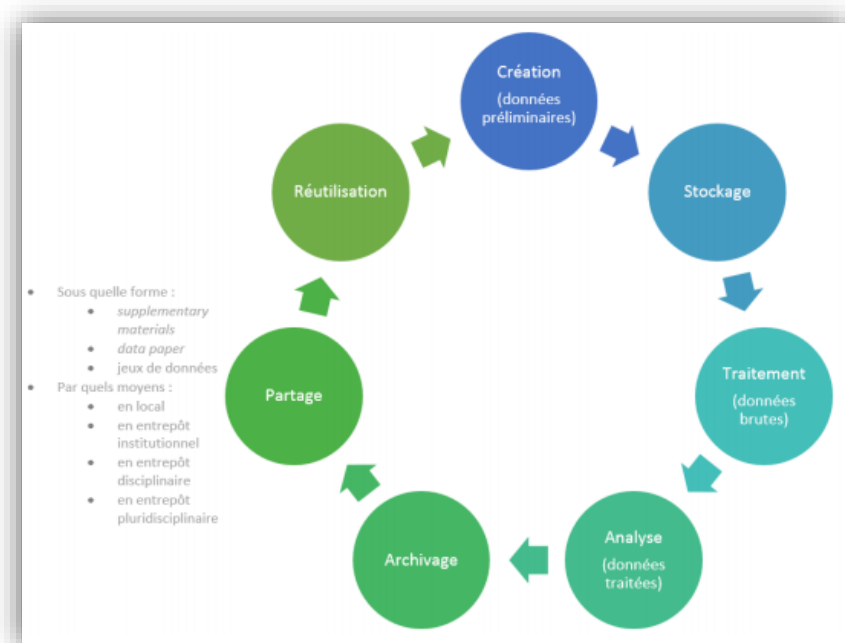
Création
(données préliminaires)

Stockage

Traitement
(données brutes)

Analyse
(données traitées)

Archivage

Partage

Réutilisation

- Sous quelle forme :
  - *supplementary materials*
  - *data paper*
  - jeux de données
- Par quels moyens :
  - en local
  - en entrepôt institutionnel
  - en entrepôt disciplinaire
  - en entrepôt pluridisciplinaire